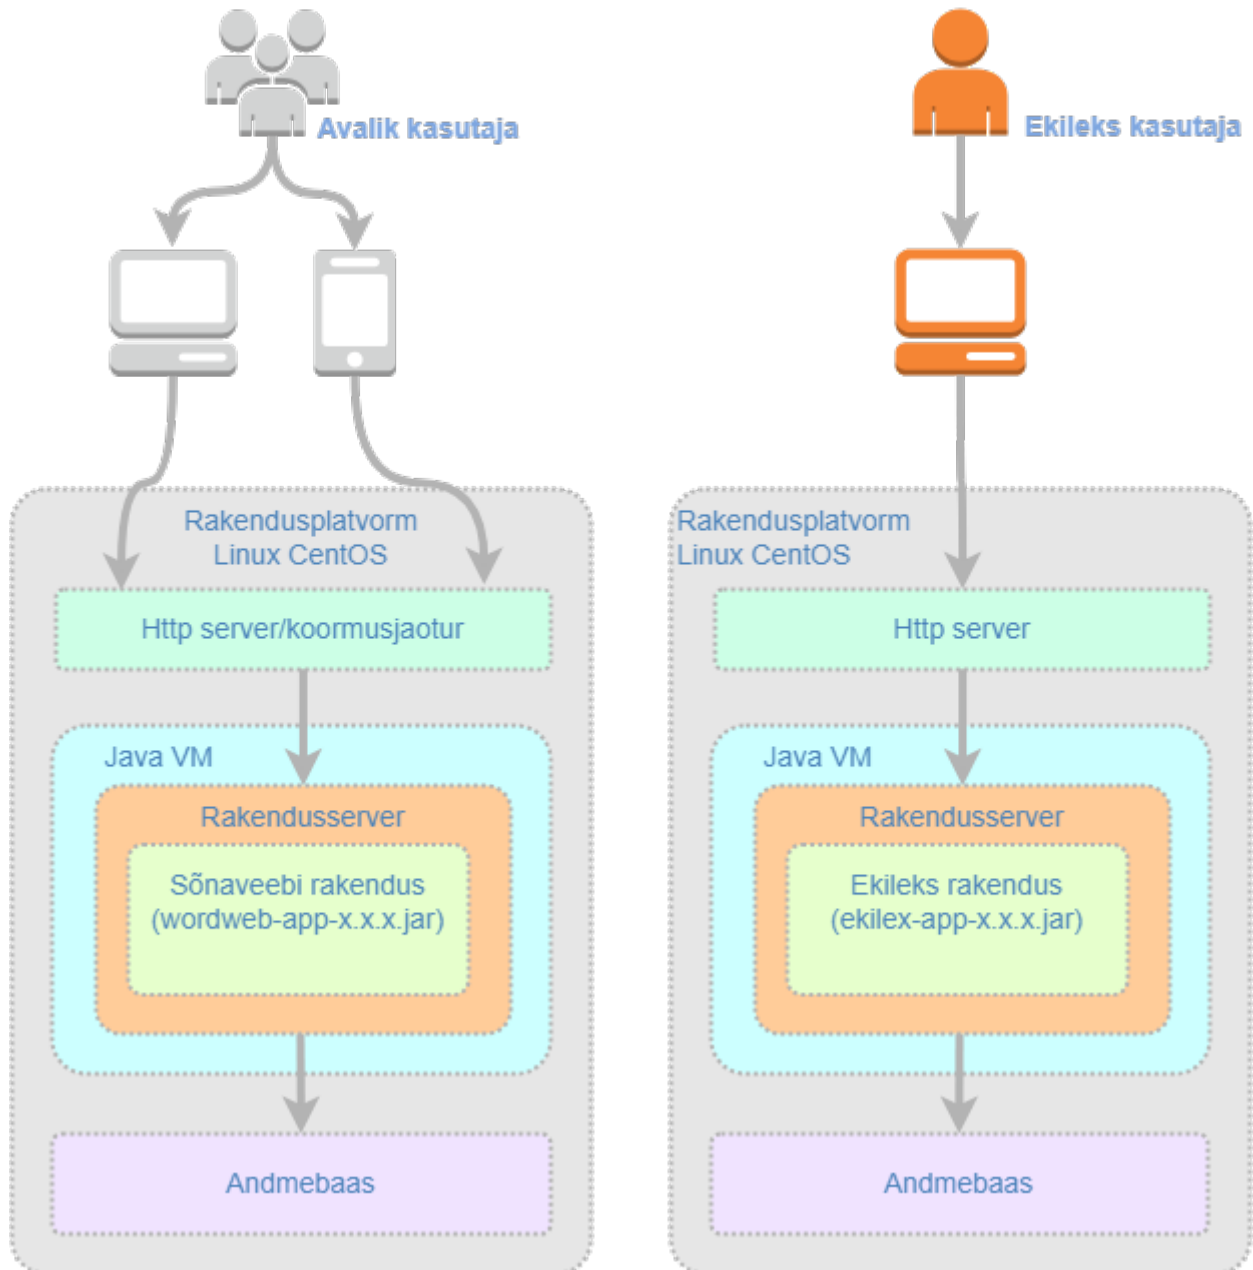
Avalik kasutaja

Rakendusplatvorm
Linux CentOS

Http server/koormusjaotur

Java VM

Rakendusserver

Sõnaveebi rakendus
(wordweb-app-x.x.x.jar)

Andmebaas

Ekileks kasutaja

Rakendusplatvorm
Linux CentOS

Http server

Java VM

Rakendusserver

Ekileks rakendus
(ekilex-app-x.x.x.jar)

Andmebaas